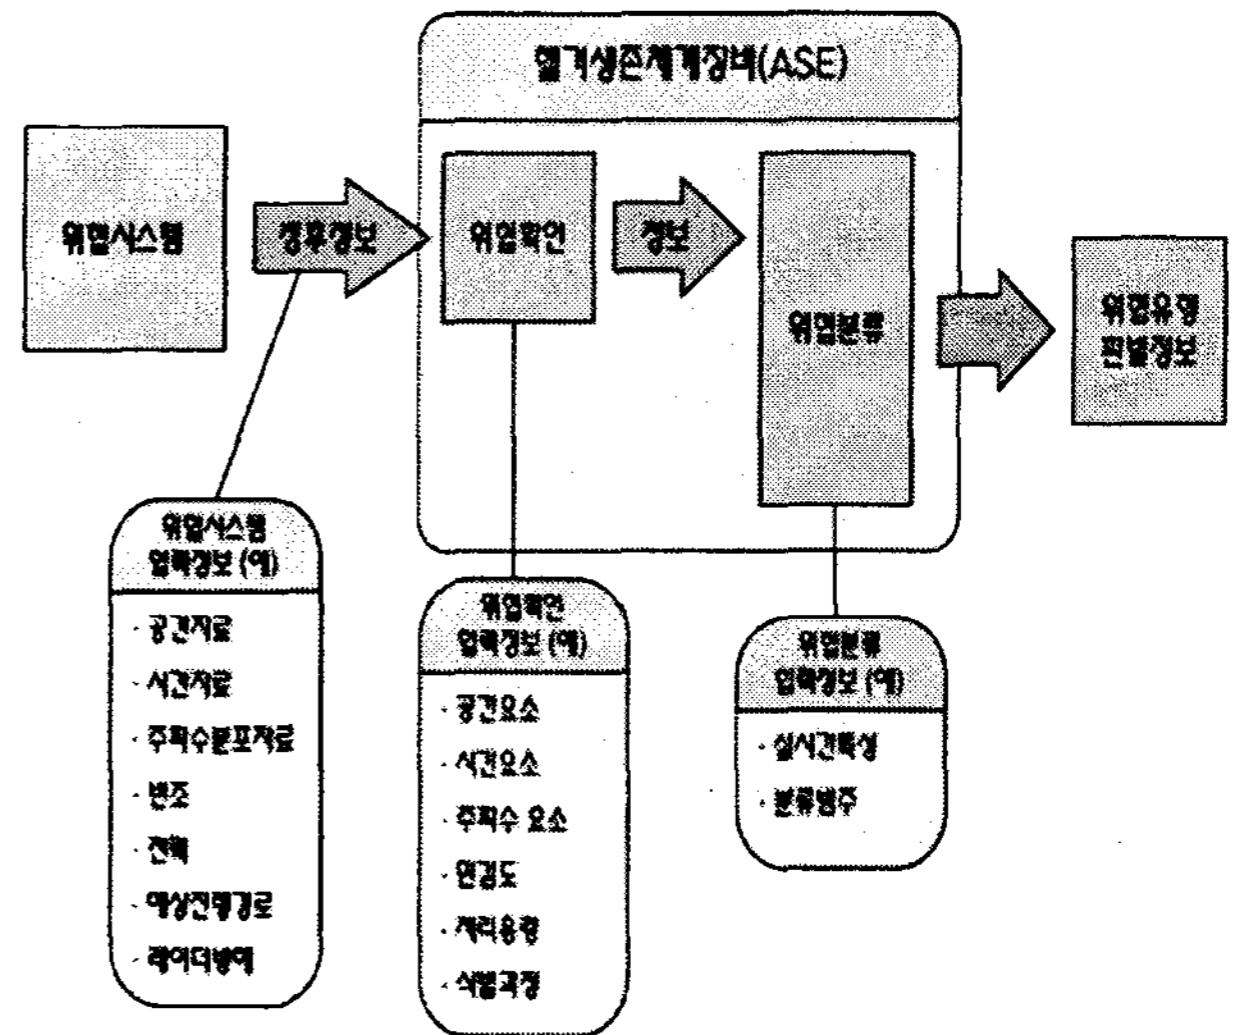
항공기생존체계장비(ASE)

위협시스템

경로정보

위협확인

정보

위협분류

위협유형 판별정보

위협시스템 입력정보 (예)

· 공간자료
· 시간자료
· 주파수분포자료
· 변조
· 전력
· 예상진행경로
· 레이더방어

위협확인 입력정보 (예)

· 공간요소
· 시간요소
· 주파수 요소
· 민감도
· 처리용량
· 식별과정

위협분류 입력정보 (예)

· 실시간특성
· 분류범주